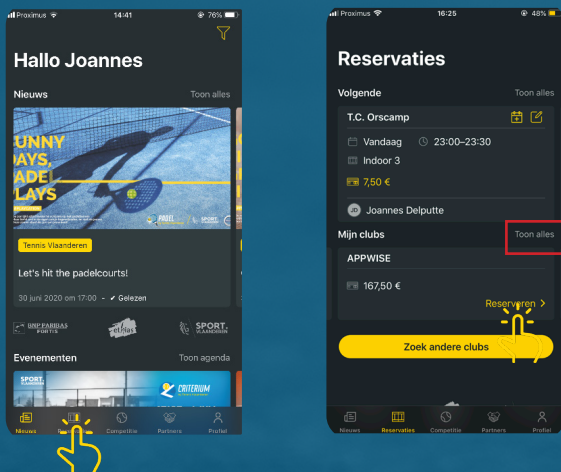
Proximus 14:41 76%

Hallo Joannes

Nieuws Toon alles

UNNY DAYS, ADEL LAYS

Tennis Vlaanderen

Let's hit the padelcourts!

30 juni 2020 om 17:00 · ✓ Gelezen

BNP PARIBAS FORTIS

SPORT VLAANDEREN

Evenementen Toon agenda

SPORT VLAANDEREN

CRITERIUM

Nieuws Competitie Partners Profiel

Proximus 16:25 48%

Reservaties

Volgende Toon alles

T.C. Orscamp

Vandaag 23:00–23:30

Indoor 3

7,50 €

Joannes Delputte

Mijn clubs Toon alles

APPWISE

167,50 €

Reserveren >

Zoek andere clubs

Nieuws Reservaties Competitie Partners Profiel